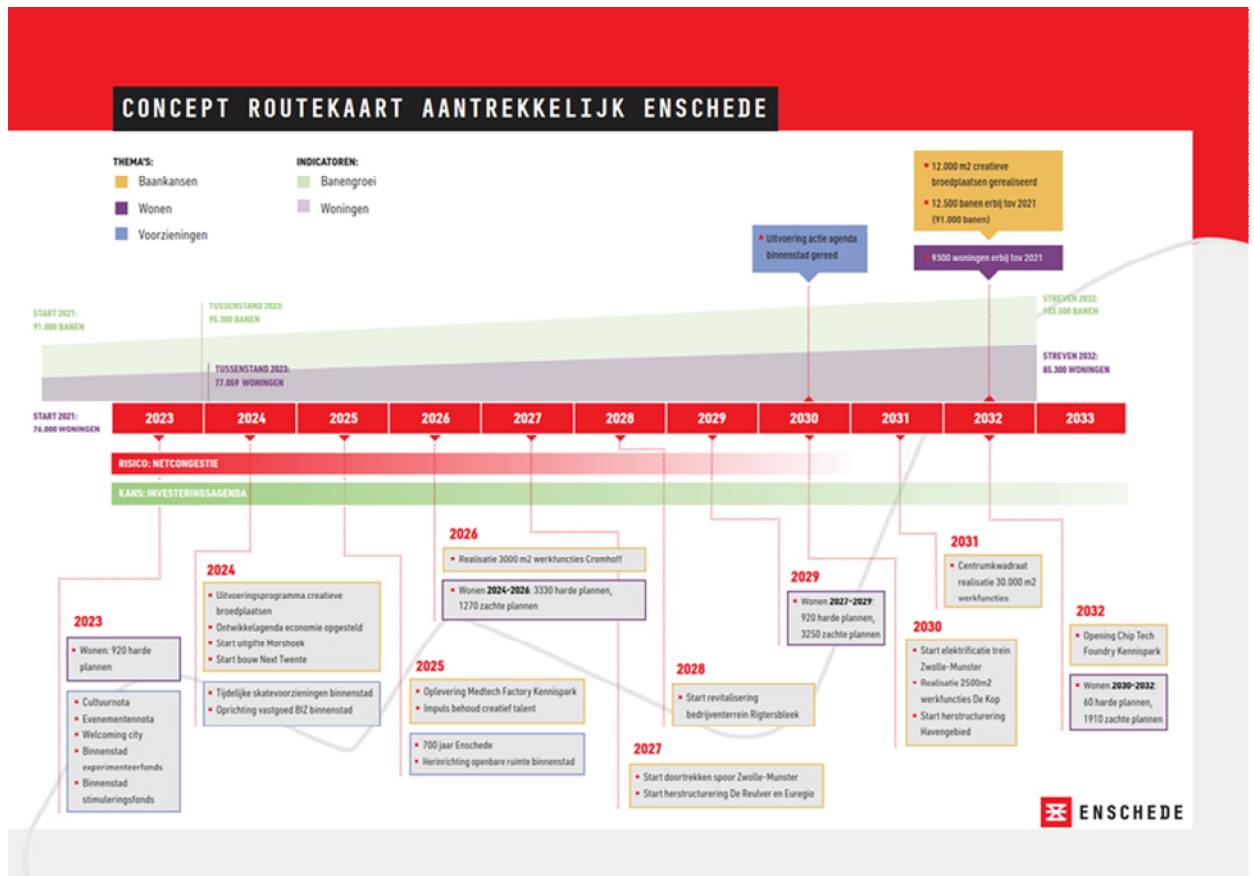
CONCEPT ROUTEKAART AANTREKKELIJK ENSCHEDE

THEMA'S:
Baankansen
Wonen
Voorzieningen

INDICATOREN:
Banengroei
Woningen

12.000 m2 creatieve broedplaatsen gerealiseerd
12.500 banen erbij tov 2021 (91.000 banen)

Uitvoering actie agenda binnenstad gereed

9300 woningen erbij tov 2021

START 2021: 91.000 BANEN

TUSSENSTAND 2023: 95.300 BANEN

STREVEN 2032: 103.500 BANEN

TUSSENSTAND 2023: 77.059 WONINGEN

STREVEN 2032: 85.300 WONINGEN

START 2021: 76.000 WONINGEN

2023 | 2024 | 2025 | 2026 | 2027 | 2028 | 2029 | 2030 | 2031 | 2032 | 2033

RISICO: NETCONGESTIE

KANS: INVESTERINGSAGENDA

2026
Realisatie 3000 m2 werkfuncties Cromhoff
Wonen 2024-2026: 3330 harde plannen, 1270 zachte plannen

2031
Centrumkwadraat realisatie 30.000 m2 werkfuncties

2024
Uitvoeringsprogramma creatieve broedplaatsen
Ontwikkelagenda economie opgesteld
Start uitgifte Morshoek
Start bouw Next Twente

Tijdelijke skatevoorzieningen binnenstad
Oprichting vastgoed BIZ binnenstad

2029
Wonen 2027-2029: 920 harde plannen, 3250 zachte plannen

2030
Start elektrificatie trein Zwolle-Munster
Realisatie 2500m2 werkfuncties De Kop
Start herstructurering Havengebied

2032
Opening Chip Tech Foundry Kennispark
Wonen 2030-2032: 60 harde plannen, 1910 zachte plannen

2023
Wonen: 920 harde plannen

Cultuurnota
Evenementennota
Welcoming city
Binnenstad experimenteerfonds
Binnenstad stimuleringsfonds

2025
Oplevering Medtech Factory Kennispark
Impuls behoud creatief talent

700 jaar Enschede
Herinrichting openbare ruimte binnenstad

2028
Start revitalisering bedrijventerrein Rigtersbleek

2027
Start doortrekken spoor Zwolle-Munster
Start herstructurering De Reulver en Euregio

ENSCHEDE